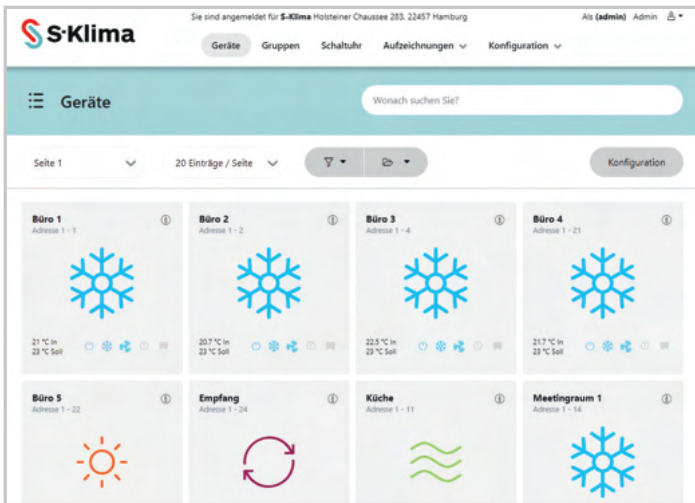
S·Klima

Sie sind angemeldet für S-Klima Holsteiner Chaussee 283, 22457 Hamburg

Als (admin) Admin

Geräte Gruppen Schaltuhr Aufzeichnungen Konfiguration

Geräte

Wonach suchen Sie?

Seite 1

20 Einträge / Seite

Konfiguration

Büro 1
Adresse 1 - 1
21 °C Ist
23 °C Soll

Büro 2
Adresse 1 - 2
20.7 °C Ist
23 °C Soll

Büro 3
Adresse 1 - 4
22.5 °C Ist
23 °C Soll

Büro 4
Adresse 1 - 21
21.7 °C Ist
23 °C Soll

Büro 5
Adresse 1 - 22

Empfang
Adresse 1 - 24

Küche
Adresse 1 - 11

Meetingraum 1
Adresse 1 - 14